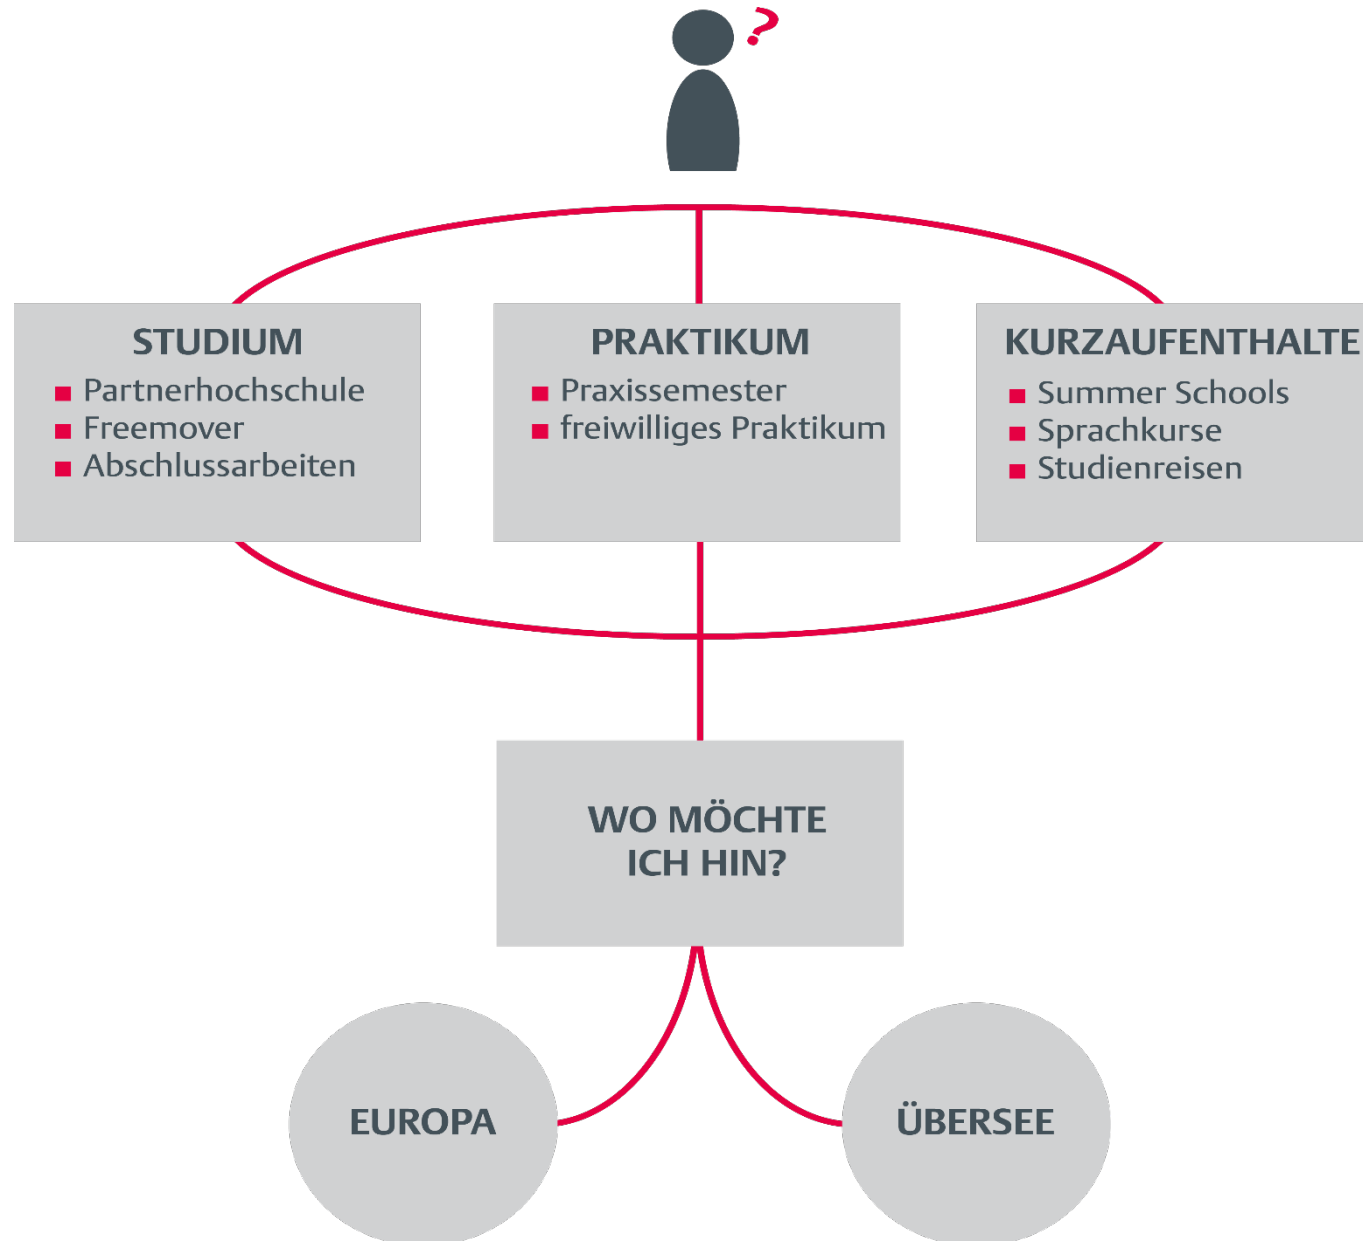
?

STUDIUM
- Partnerhochschule
- Freemover
- Abschlussarbeiten

PRAKTIKUM
- Praxissemester
- freiwilliges Praktikum

KURZAUFENTHALTE
- Summer Schools
- Sprachkurse
- Studienreisen

WO MÖCHTE ICH HIN?

EUROPA

ÜBERSEE